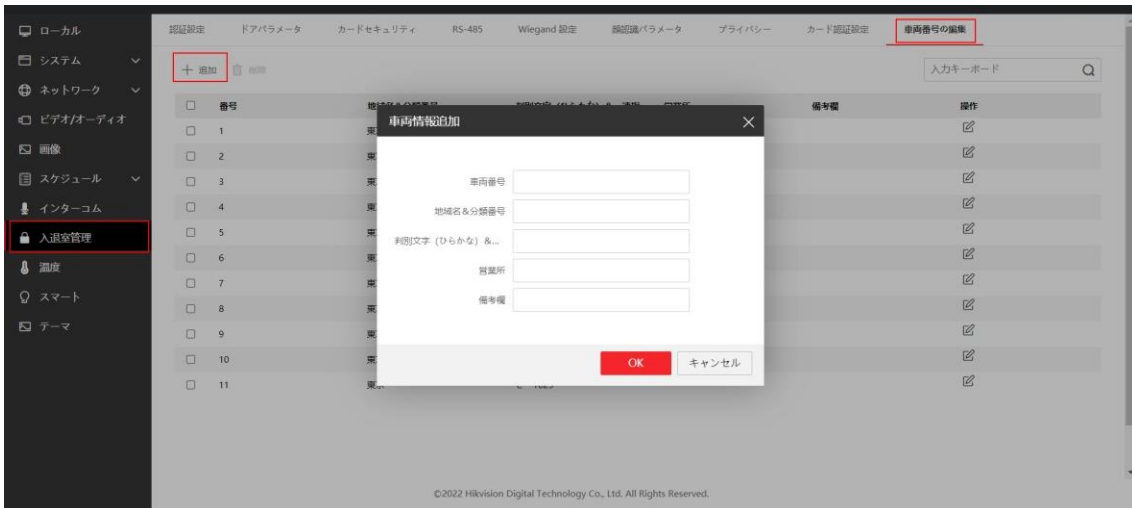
ローカル
システム
ネットワーク
ビデオ/オーディオ
画像
スケジュール
インターコム
入退室管理
温度
スマート
テーマ

認証設定 ドアパラメータ カードセキュリティ RS-485 Wiegand 設定 顔認識パラメータ プライバシー カード認証設定 車両番号の編集

+ 追加 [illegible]

入力キーボード

| 番号 | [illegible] | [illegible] | 備考欄 | 操作 |
|---|---|---|---|---|
| 1 | 東 | | | |
| 2 | 東 | | | |
| 3 | 東 | | | |
| 4 | 東 | | | |
| 5 | 東 | | | |
| 6 | 東 | | | |
| 7 | 東 | | | |
| 8 | 東 | | | |
| 9 | 東 | | | |
| 10 | 東 | | | |
| 11 | 東京 | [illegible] | | |

車両情報追加

車両番号
地域名&分類番号
判別文字（ひらかな）&...
営業所
備考欄

OK キャンセル

©2022 Hikvision Digital Technology Co., Ltd. All Rights Reserved.